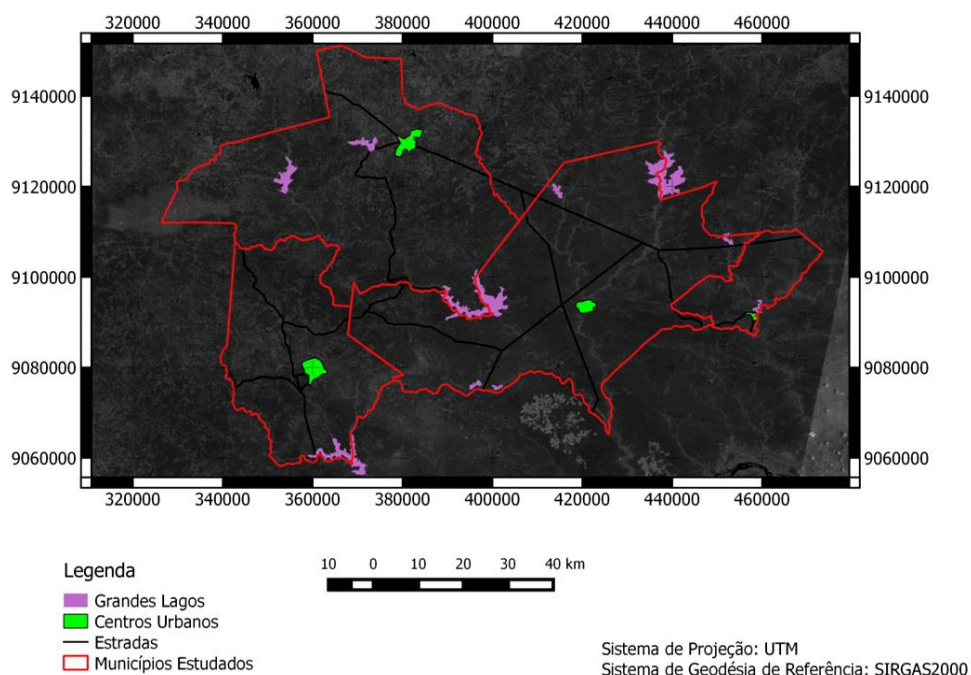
320000 340000 360000 380000 400000 420000 440000 460000

9140000 9120000 9100000 9080000 9060000

9140000 9120000 9100000 9080000 9060000

320000 340000 360000 380000 400000 420000 440000 460000

Legenda
Grandes Lagos
Centros Urbanos
Estradas
Municípios Estudados

10 0 10 20 30 40 km

Sistema de Projeção: UTM
Sistema de Geodésia de Referência: SIRGAS2000